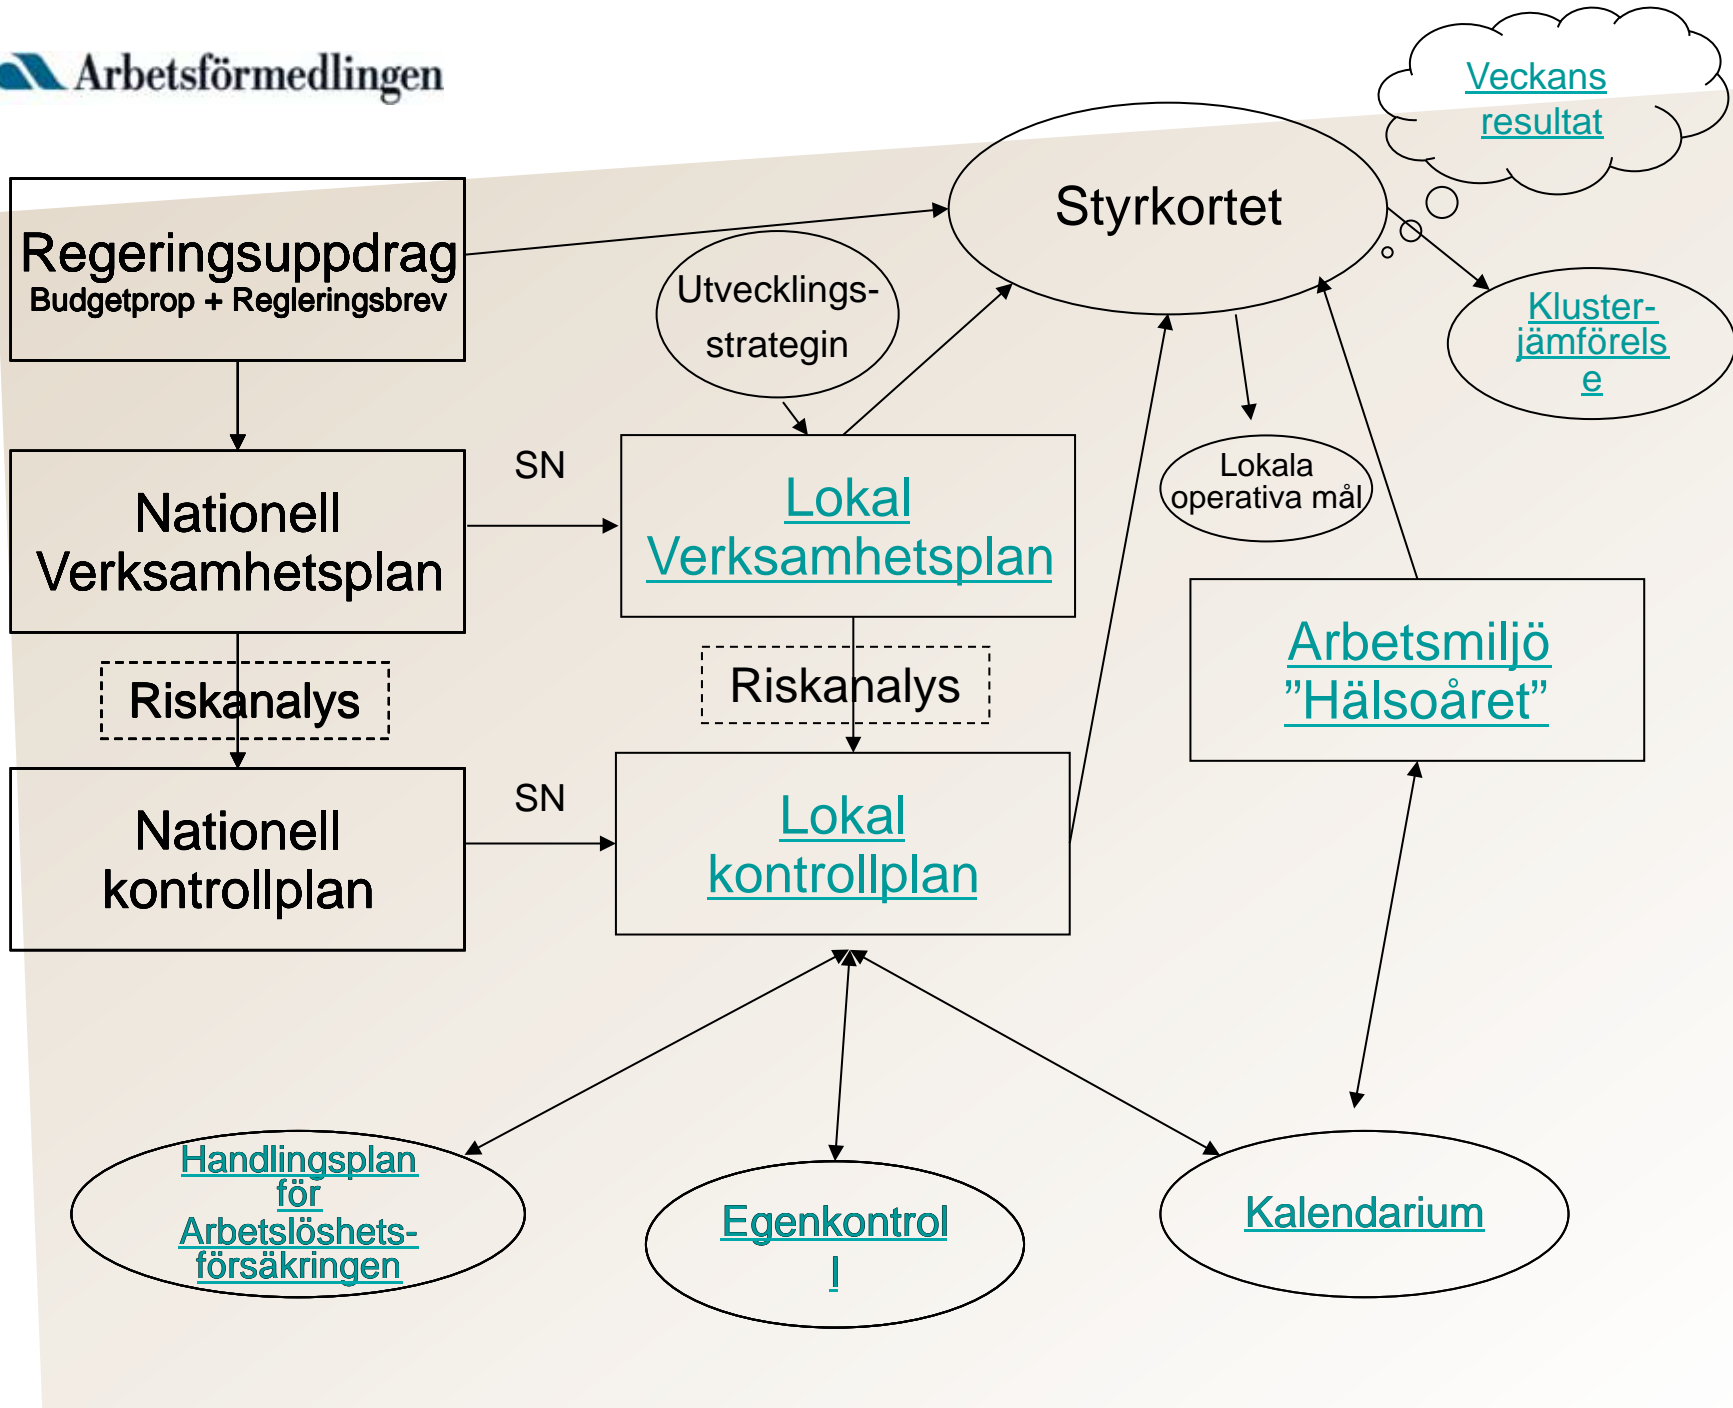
Arbetsförmedlingen

Veckans resultat

Styrkortet

Regeringsuppdrag
Budgetprop + Regleringsbrev

Utvecklings-strategin

Kluster-jämförelse

Lokala operativa mål

SN

Nationell Verksamhetsplan

Lokal Verksamhetsplan

Arbetsmiljö ”Hälsoåret”

Riskanalys

Riskanalys

SN

Nationell kontrollplan

Lokal kontrollplan

Handlingsplan för Arbetslöshets-försäkringen

Egenkontroll

Kalendarium